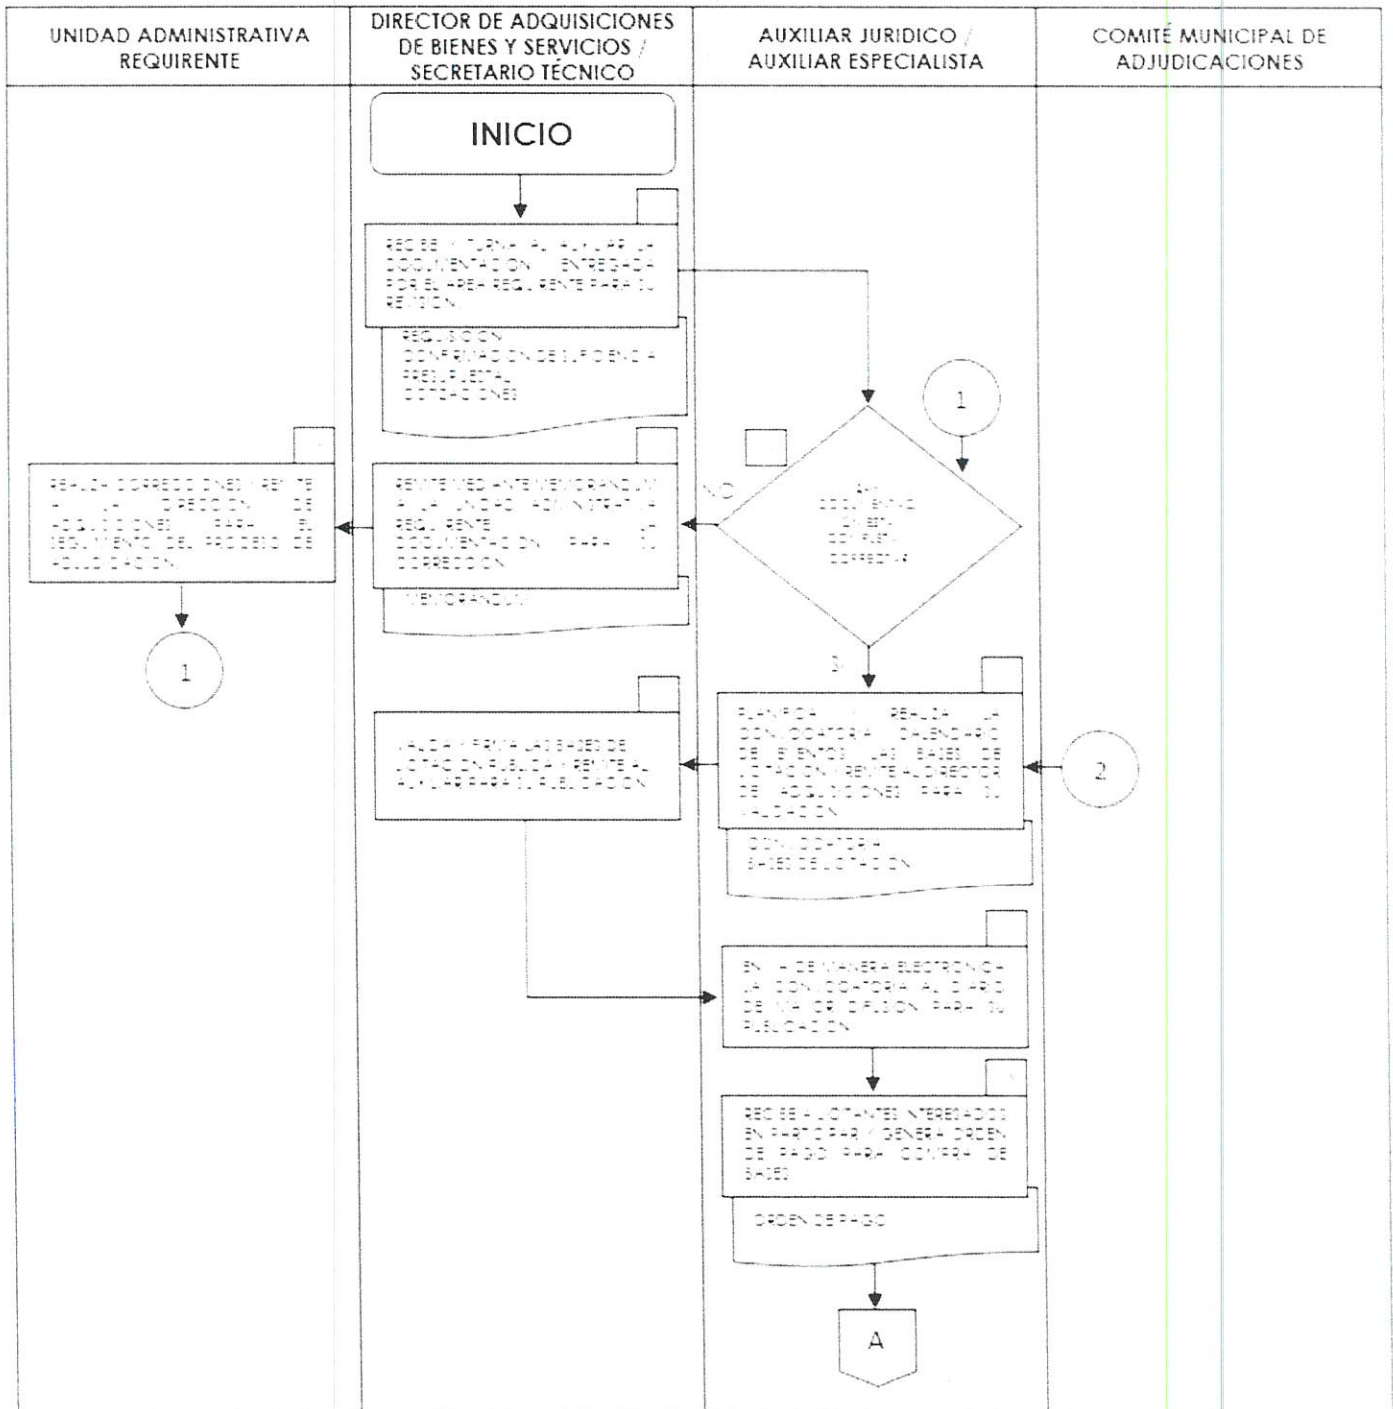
| UNIDAD ADMINISTRATIVA REQUIRENTE | DIRECTOR DE ADQUISICIONES DE BIENES Y SERVICIOS / SECRETARIO TÉCNICO | AUXILIAR JURIDICO / AUXILIAR ESPECIALISTA | COMITÉ MUNICIPAL DE ADJUDICACIONES |
|---|---|---|---|

INICIO

RECIBE Y TURNA AL AUXILIAR LA DOCUMENTACION ENTREGADA POR EL AREA REQUIRENTE PARA SU REVISION

REQUISICION
CONFIRMACION DE SUFICIENCIA PRESUPUESTAL
COTIZACIONES

1

¿LA DOCUMENTACION ESTA COMPLETA Y CORRECTA?

NO

REMITE MEDIANTE MEMORANDUM A LA UNIDAD ADMINISTRATIVA REQUIRENTE LA DOCUMENTACION PARA SU CORRECCION

MEMORANDUM

REALIZA CORRECCIONES Y REMITE A LA DIRECCION DE ADQUISICIONES PARA EL SEGUIMIENTO DEL PROCESO DE ADJUDICACION

1

SI

PLANIFICA Y REALIZA LA CONVOCATORIA, CALENDARIO DE EVENTOS, LAS BASES DE LICITACION Y REMITE AL DIRECTOR DE ADQUISICIONES PARA SU VALIDACION

CONVOCATORIA
BASES DE LICITACION

2

VALIDA Y FIRMA LAS BASES DE LICITACION PUBLICA Y REMITE AL AUXILIAR PARA SU PUBLICACION

ENVIA DE MANERA ELECTRONICA LA CONVOCATORIA AL DIARIO DE MAYOR DIFUSION PARA SU PUBLICACION

RECIBE A LICITANTES INTERESADOS EN PARTICIPAR Y GENERA ORDEN DE PAGO PARA COMPRA DE BASES

ORDEN DE PAGO

A